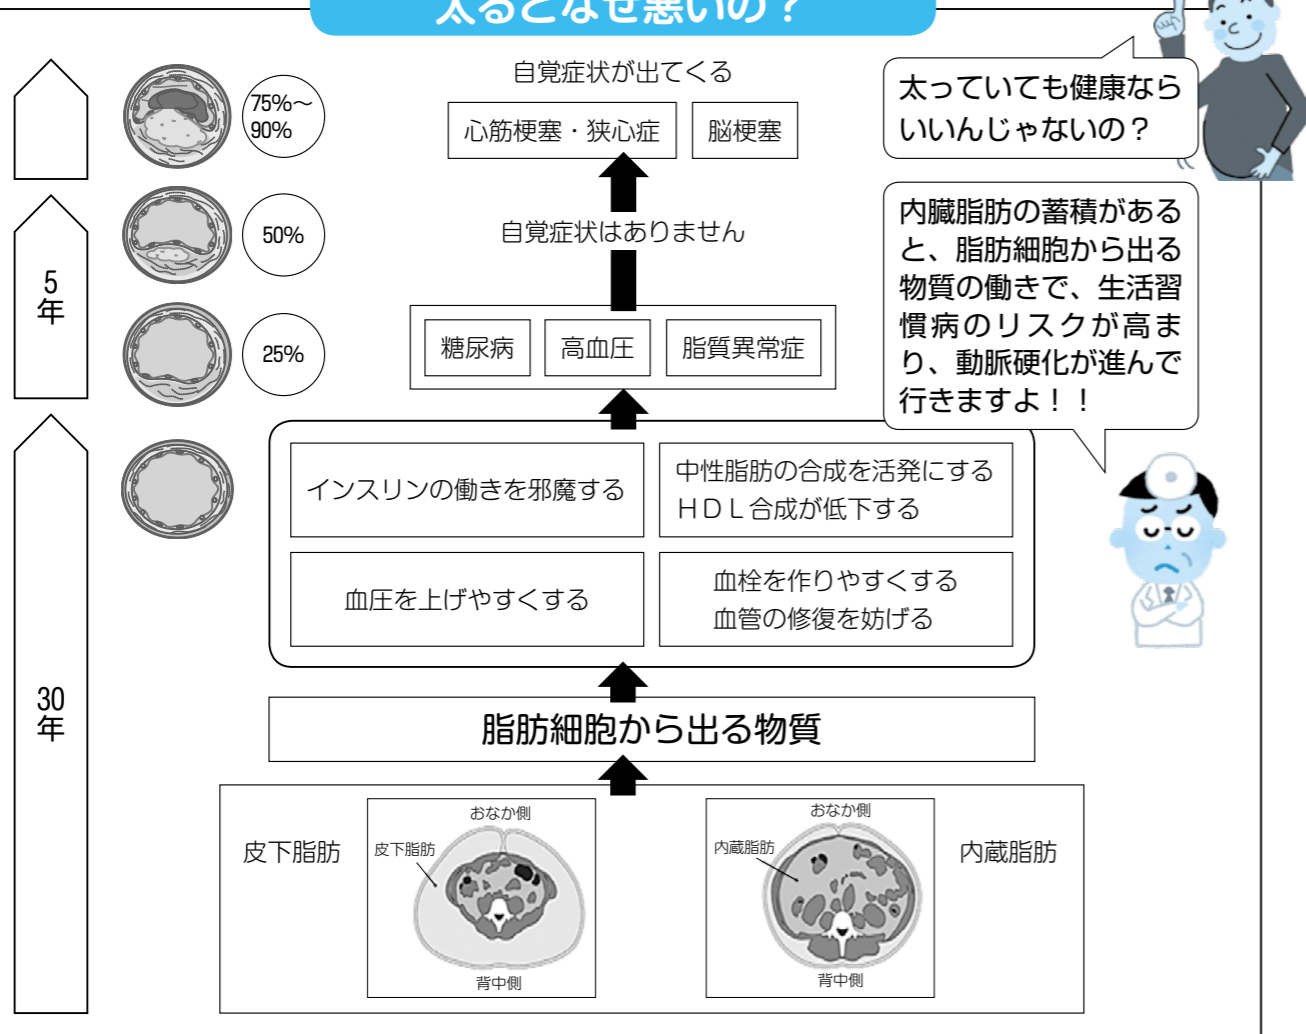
太るとなぜ悪いの？

太っていても健康ならいいんじゃないの？

内臓脂肪の蓄積があると、脂肪細胞から出る物質の働きで、生活習慣病のリスクが高まり、動脈硬化が進んで行きますよ！！

5年

30年

75%〜90%

50%

25%

自覚症状が出てくる

心筋梗塞・狭心症

脳梗塞

自覚症状はありません

糖尿病

高血圧

脂質異常症

インスリンの働きを邪魔する

中性脂肪の合成を活発にする
ＨＤＬ合成が低下する

血圧を上げやすくする

血栓を作りやすくする
血管の修復を妨げる

脂肪細胞から出る物質

皮下脂肪

おなか側

皮下脂肪

背中側

おなか側

内蔵脂肪

背中側

内蔵脂肪